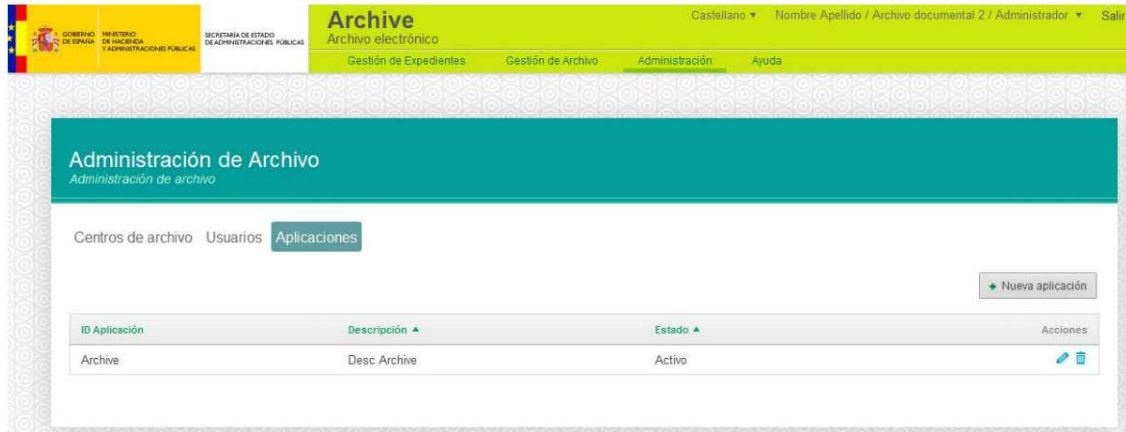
GOBIERNO DE ESPAÑA MINISTERIO DE HACIENDA Y ADMINISTRACIONES PÚBLICAS

SECRETARÍA DE ESTADO DE ADMINISTRACIONES PÚBLICAS

Archive
Archivo electrónico

Castellano ▾ Nombre Apellido / Archivo documental 2 / Administrador ▾ Salir

Gestión de Expedientes Gestión de Archivo Administración Ayuda

Administración de Archivo
Administración de archivo

Centros de archivo Usuarios Aplicaciones

+ Nueva aplicación

| ID Aplicación | Descripción ▲ | Estado ▲ | Acciones |
|---|---|---|---|
| Archive | Desc Archive | Activo | |